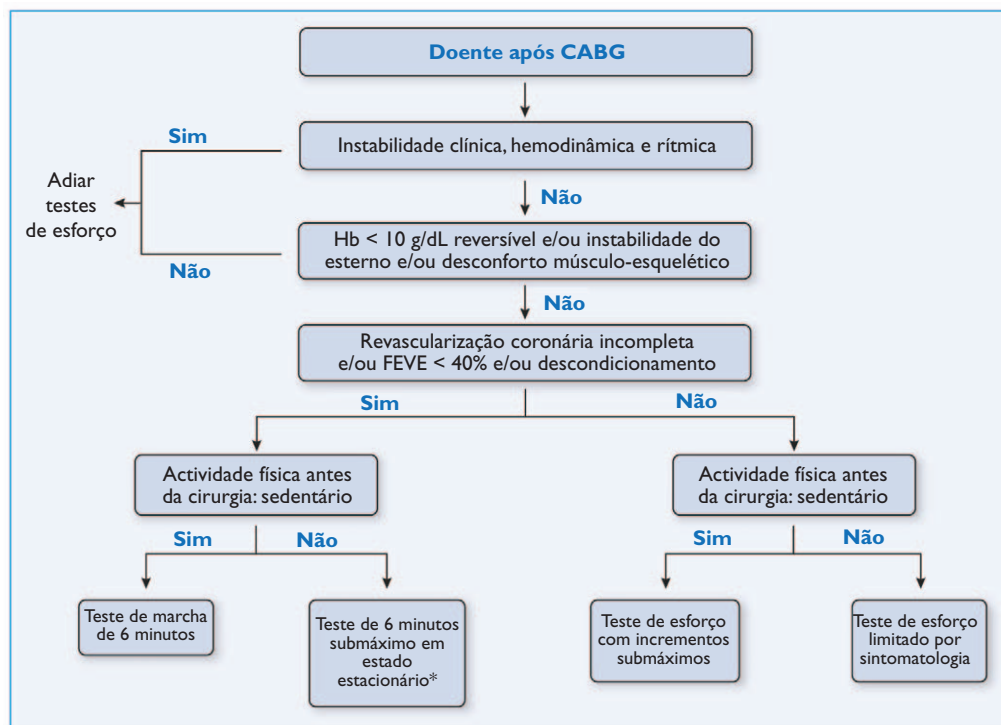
Doente após CABG

Sim

Instabilidade clínica, hemodinâmica e rítmica

Adiar testes de esforço

Não

Hb < 10 g/dL reversível e/ou instabilidade do esterno e/ou desconforto músculo-esquelético

Não

Não

Revascularização coronária incompleta e/ou FEVE < 40% e/ou descondicionamento

Sim

Não

Actividade física antes da cirurgia: sedentário

Actividade física antes da cirurgia: sedentário

Sim

Não

Sim

Não

Teste de marcha de 6 minutos

Teste de 6 minutos submáximo em estado estacionário*

Teste de esforço com incrementos submáximos

Teste de esforço limitado por sintomatologia